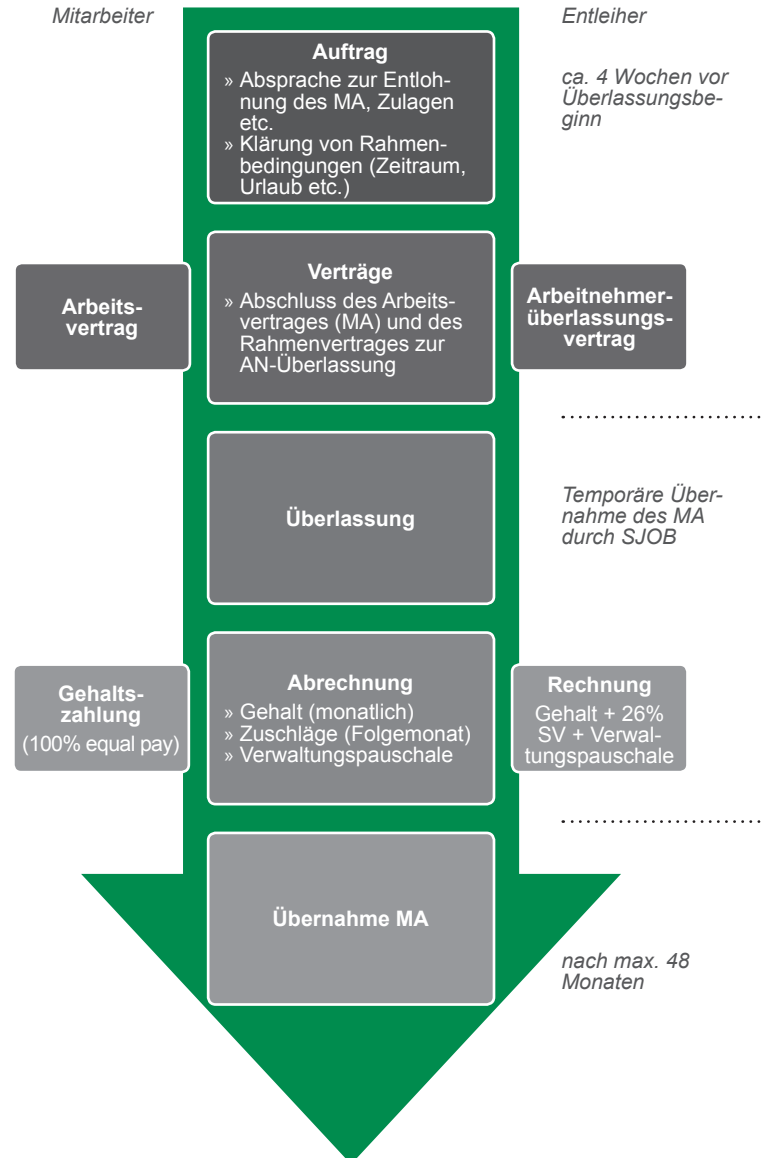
Mitarbeiter

Entleiher

Auftrag
» Absprache zur Entlohnung des MA, Zulagen etc.
» Klärung von Rahmenbedingungen (Zeitraum, Urlaub etc.)

ca. 4 Wochen vor Überlassungsbeginn

Arbeitsvertrag

Verträge
» Abschluss des Arbeitsvertrages (MA) und des Rahmenvertrages zur AN-Überlassung

Arbeitnehmerüberlassungsvertrag

Überlassung

Temporäre Übernahme des MA durch SJOB

Gehaltszahlung
(100% equal pay)

Abrechnung
» Gehalt (monatlich)
» Zuschläge (Folgemonat)
» Verwaltungspauschale

Rechnung
Gehalt + 26% SV + Verwaltungspauschale

Übernahme MA

nach max. 48 Monaten